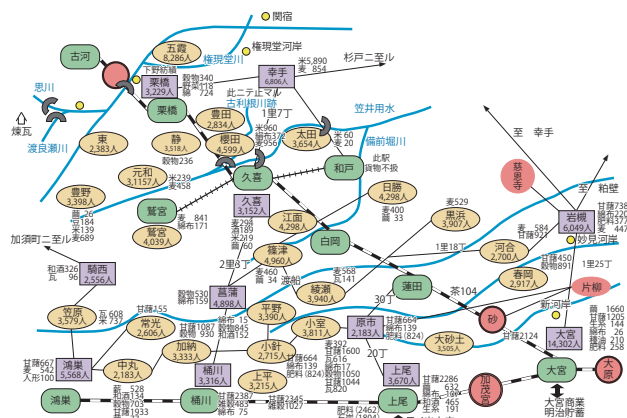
関宿
古河
五霞 8,286人
権現堂河岸
権現堂川
栗橋 3,229人
下野新田
穀物340 甘藷118 綿布724
幸手 6,806人
米5,890 麦854
杉戸二至ル
思川
煉瓦
渡良瀬川
栗橋
豊田 2,834人
此ニテ止マル 古利根川跡
1里7丁
笠井用水
東 2,383人
静 3,518人
穀物236
櫻田 4,599人
米960 甘藷327 麦956
太田 3,654人
米60 麦20
備前堀川
和戸
此駅 貨物不扱
元和 3,157人
米239 麦458
久喜
豊野 3,398人
米26 甘藷 52 麦 184 米 139 人 689
鷲宮 4,039人
米 841 麦 171
久喜 3,152人
米 485 甘藷 291 綿布 319 麦 263
江面 4,298人
麦400 米 33
日勝 4,298人
白岡
加須町二至ル
騎西 2,556人
和洋326 瓦 96
2里8丁
菖蒲 4,898人
穀物530 綿布159
篠津 4,960人
米 460 麦 33
綾瀬 3,940人
米568 麦141
黒浜 3,907人
麦529
蓮田
1里18丁
河合 2,700人
甘藷450 穀物891
春岡 2,917人
茶104
至 幸手
慈恩寺
岩槻 6,049人
甘藷738 綿布 1205 麦 584 米 924 生 447
妙見河岸
至 粕壁
1里25丁
新河岸
片柳
笠原 3,579人
瓦 608 米 737
常光 2,606人
甘藷155
平野 3,390人
綿布 15 穀物645 甘藷 83
小室 3,811人
30丁
原市 2,814人
甘藷664 綿布139 穀物(824)
砂
大砂土 3,505人
甘藷2124
大宮 14,302人
麦 1660 米 1005 麦 144 綿布 26 煉瓦 392 穀物 210 甘藷 258
鴻巣 5,568人
甘藷667 麦 542 人形100
中丸 2,183人
加納 3,333人
甘藷1087 綿布 930
小針 2,715人
甘藷 1600 綿布 1050 穀物(824)
20丁
甘藷392 甘藷1600 米 276 穀物1050 肥料 1044
大宮
大原
鴻巣
桶川 3,316人
上平 3,215人
上尾 3,670人
甘藷2286 綿布 632 肥料 380 穀物 465 生茶 191
加茂宮
大宮商業 明治貯蓄
甘藷 528 綿布138 穀物1933
甘藷2387 麦 745 穀物1027
肥料 (2462)